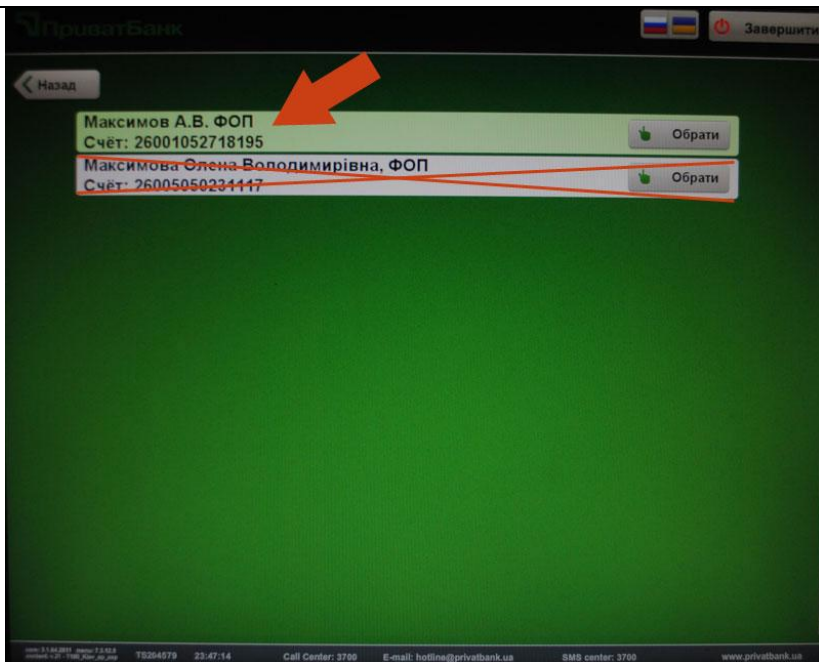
ПриватБанк

Завершити

Назад

Максимов А.В. ФОП
Счёт: 26001052718195

Обрати

Максимова Олена Володимирівна, ФОП
Счёт: 26005050231117

Обрати

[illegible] TS204579 23:47:14 Call Center: 3700 E-mail: hotline@privatbank.ua SMS center: 3700 www.privatbank.ua